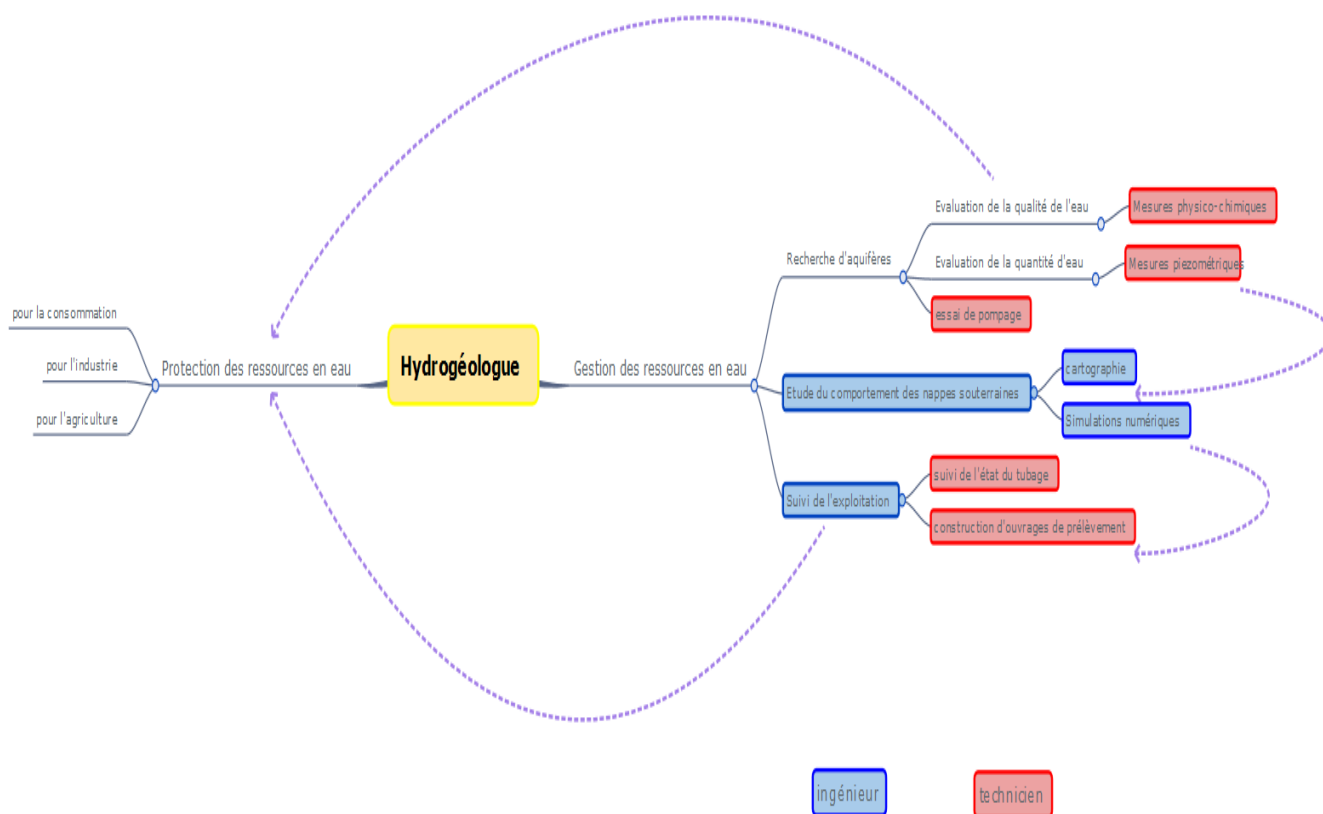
Hydrogéologue

Protection des ressources en eau

pour la consommation

pour l'industrie

pour l'agriculture

Gestion des ressources en eau

Recherche d'aquifères

Evaluation de la qualité de l'eau

Mesures physico-chimiques

Evaluation de la quantité d'eau

Mesures piezométriques

essai de pompage

Etude du comportement des nappes souterraines

cartographie

Simulations numériques

Suivi de l'exploitation

suivi de l'état du tubage

construction d'ouvrages de prélèvement

ingénieur

technicien